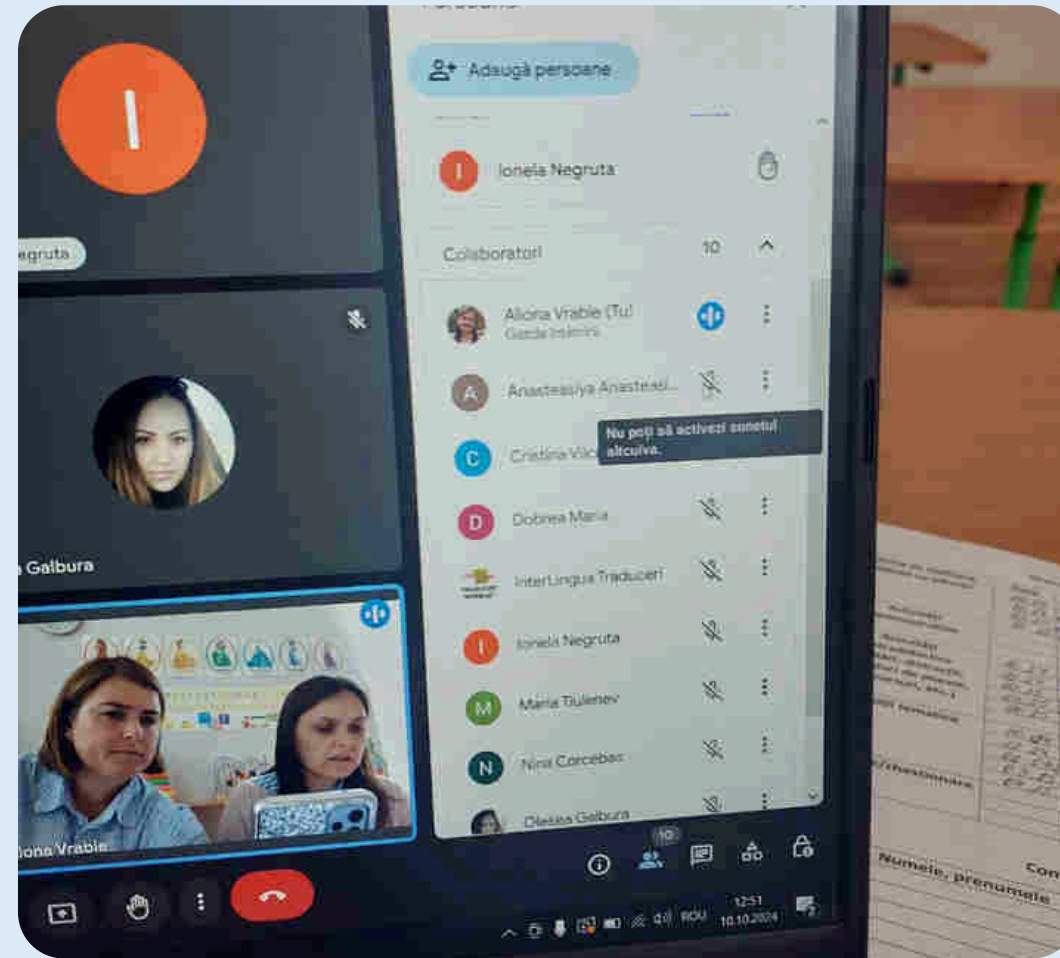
I

egruta

a Galbura

liona Vrabie

Adaugă persoane

Ionela Negruta

Colaboratori 10

Aliona Vrabie (Tu)
Gazda întâlnirii

Anastasiya Anastasi...

Cristina Vâlc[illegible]

Nu poți să activezi sunetul altcuiva.

Dobrea Maria

InterLingua Traduceri

Ionela Negruta

Maria Tiulenev

Nina Corcebac

Olesea Galbura

10

ROU 12:51 10.10.2024

Numele, prenumele

Con